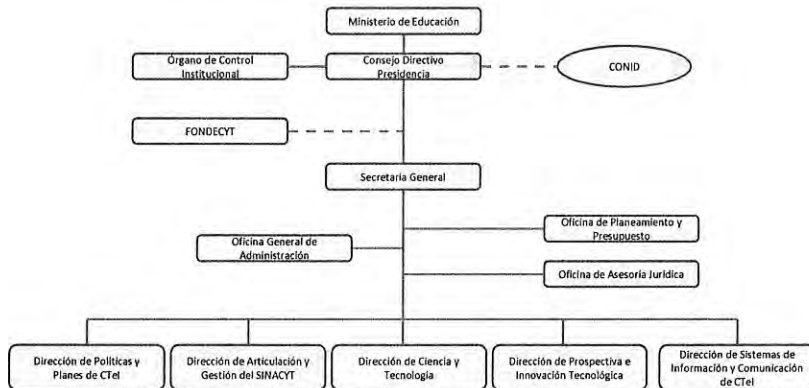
Ministerio de Educación

Órgano de Control Institucional

Consejo Directivo Presidencia

CONID

FONDECYT

Secretaria General

Oficina de Planeamiento y Presupuesto

Oficina General de Administración

Oficina de Asesoría Jurídica

Dirección de Políticas y Planes de CTeI

Dirección de Articulación y Gestión del SINACYT

Dirección de Ciencia y Tecnología

Dirección de Prospectiva e Innovación Tecnológica

Dirección de Sistemas de Información y Comunicación de CTeI